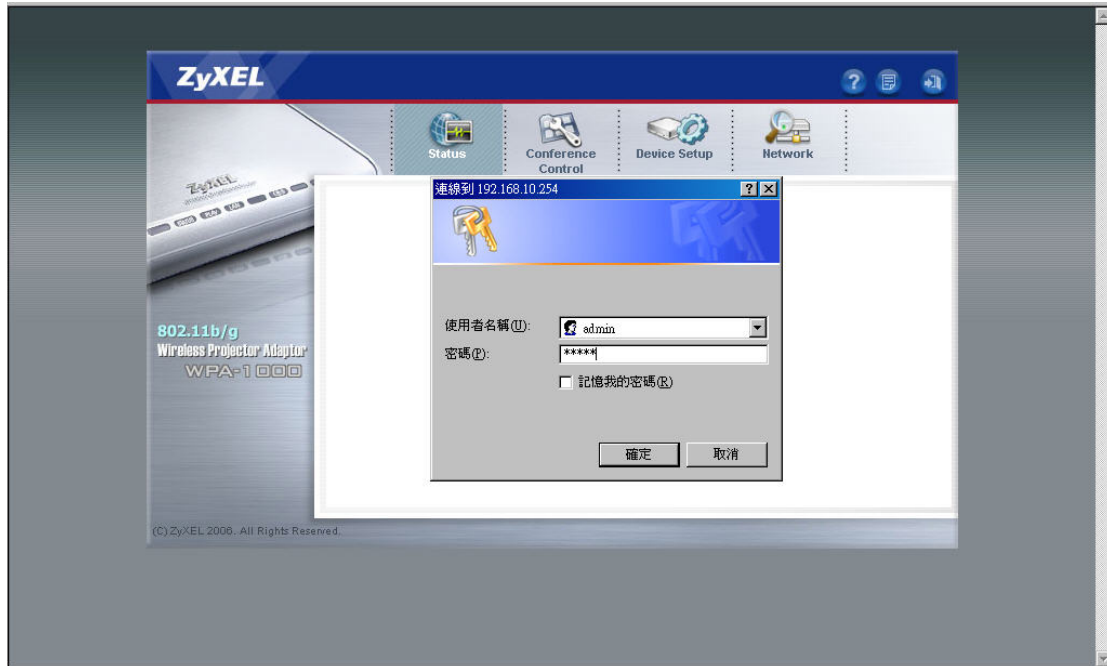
ZyXEL

Status

Conference Control

Device Setup

Network

ZyXEL

802.11b/g
Wireless Projector Adaptor
WPA-1000

連線到 192.168.10.254

?

使用者名稱(U): admin
密碼(P): *****

記憶我的密碼(R)

確定
取消

(C) ZyXEL 2006. All Rights Reserved.